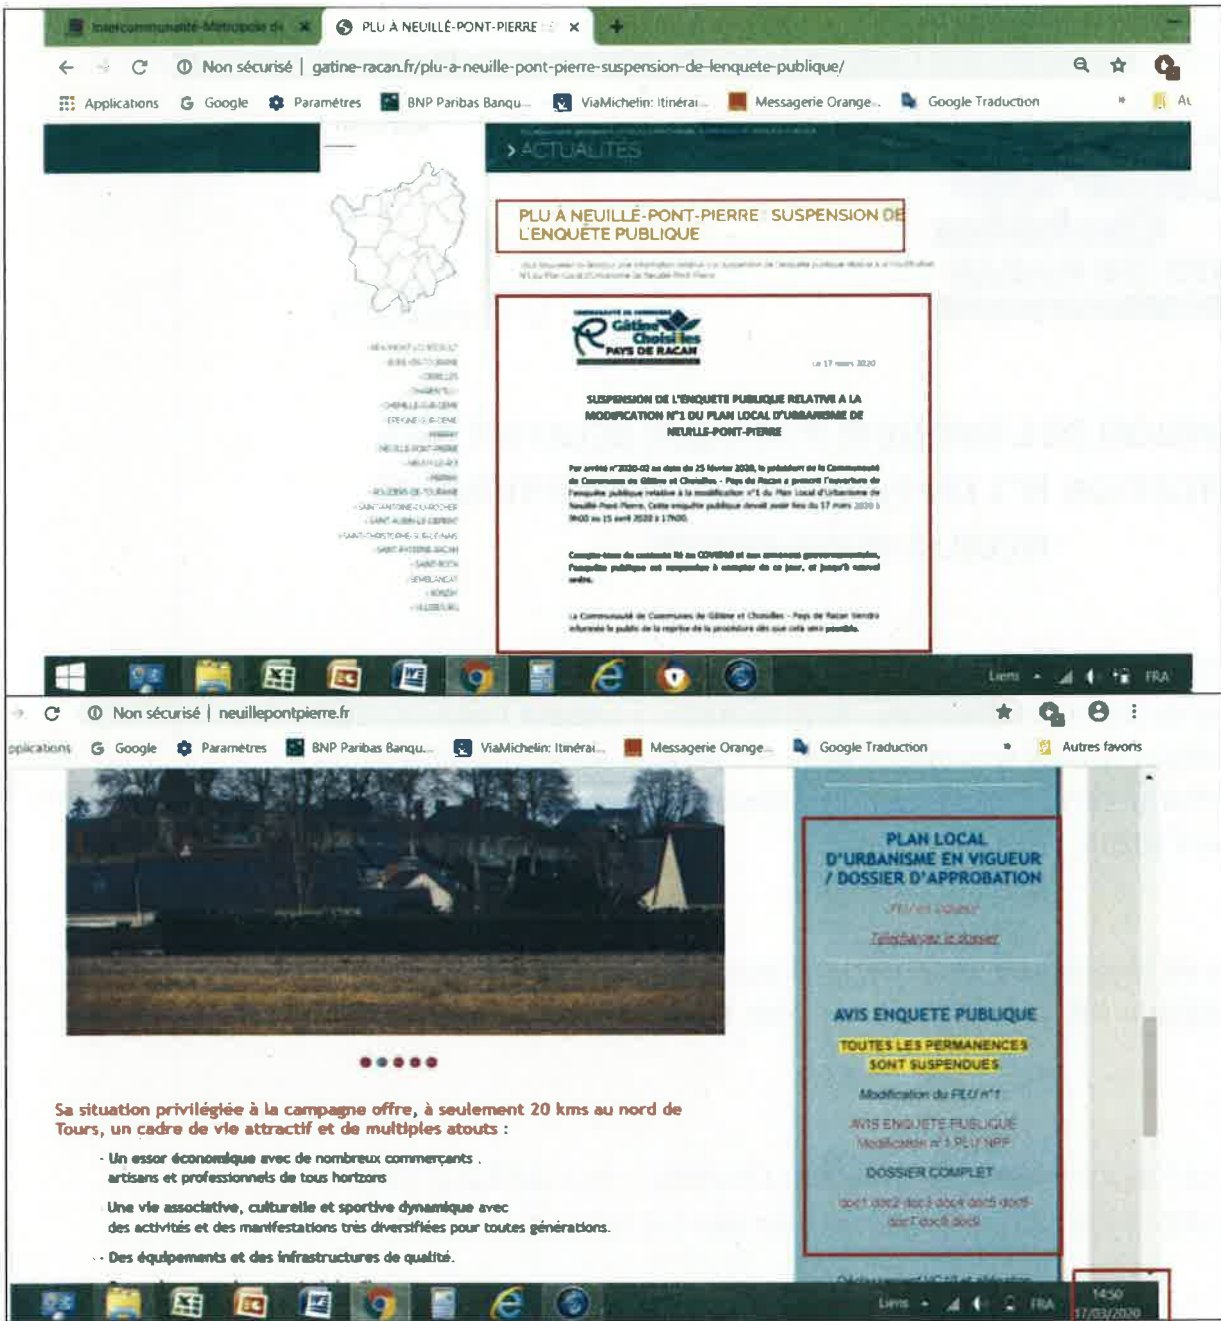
Intercommunalité Métropole de ×
PLU À NEUILLÉ-PONT-PIERRE ×
Non sécurisé | gatine-racan.fr/plu-a-neuille-pont-pierre-suspension-de-lenquete-publique/
Applications Google Paramètres BNP Paribas Banqu... ViaMichelin: Itinérai... Messagerie Orange... Google Traduction

ACTUALITES

PLU À NEUILLÉ-PONT-PIERRE : SUSPENSION DE L'ENQUÊTE PUBLIQUE

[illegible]

Gâtine Choisilles PAYS DE RACAN

Le 17 mars 2020

SUSPENSION DE L'ENQUETE PUBLIQUE RELATIVE A LA MODIFICATION N°1 DU PLAN LOCAL D'URBANISME DE NEUILLE-PONT-PIERRE

Par arrêté n°2020-02 en date du 25 février 2020, le président de la Communauté de Communes de Gâtine et Choisilles - Pays de Racan a prescrit l'ouverture de l'enquête publique relative à la modification n°1 du Plan Local d'Urbanisme de Neuillé-Pont-Pierre. Cette enquête publique devait avoir lieu du 17 mars 2020 à 9H00 au 15 avril 2020 à 17H00.

Compte-tenu du contexte lié au COVID19 et aux annonces gouvernementales, l'enquête publique est suspendue à compter de ce jour, et jusqu'à nouvel ordre.

La Communauté de Communes de Gâtine et Choisilles - Pays de Racan tiendra informé le public de la reprise de la procédure dès que cela sera possible.

Liens FRA

Non sécurisé | neuillepontpierre.fr
pplications Google Paramètres BNP Paribas Banqu... ViaMichelin: Itinérai... Messagerie Orange... Google Traduction Autres favoris

PLAN LOCAL D'URBANISME EN VIGUEUR / DOSSIER D'APPROBATION
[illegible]
Télécharger le dossier

AVIS ENQUETE PUBLIQUE
TOUTES LES PERMANENCES SONT SUSPENDUES
Modification du PLU n°1
AVIS ENQUETE PUBLIQUE Modification n°1 PLU NPP
DOSSIER COMPLET
doc1 doc2 doc3 doc4 doc5 doc6 doc7 doc8 doc9

Sa situation privilégiée à la campagne offre, à seulement 20 kms au nord de Tours, un cadre de vie attractif et de multiples atouts :

- Un essor économique avec de nombreux commerçants, artisans et professionnels de tous horizons
Une vie associative, culturelle et sportive dynamique avec des activités et des manifestations très diversifiées pour toutes générations.
- Des équipements et des infrastructures de qualité.

Liens FRA 14:50 17/03/2020